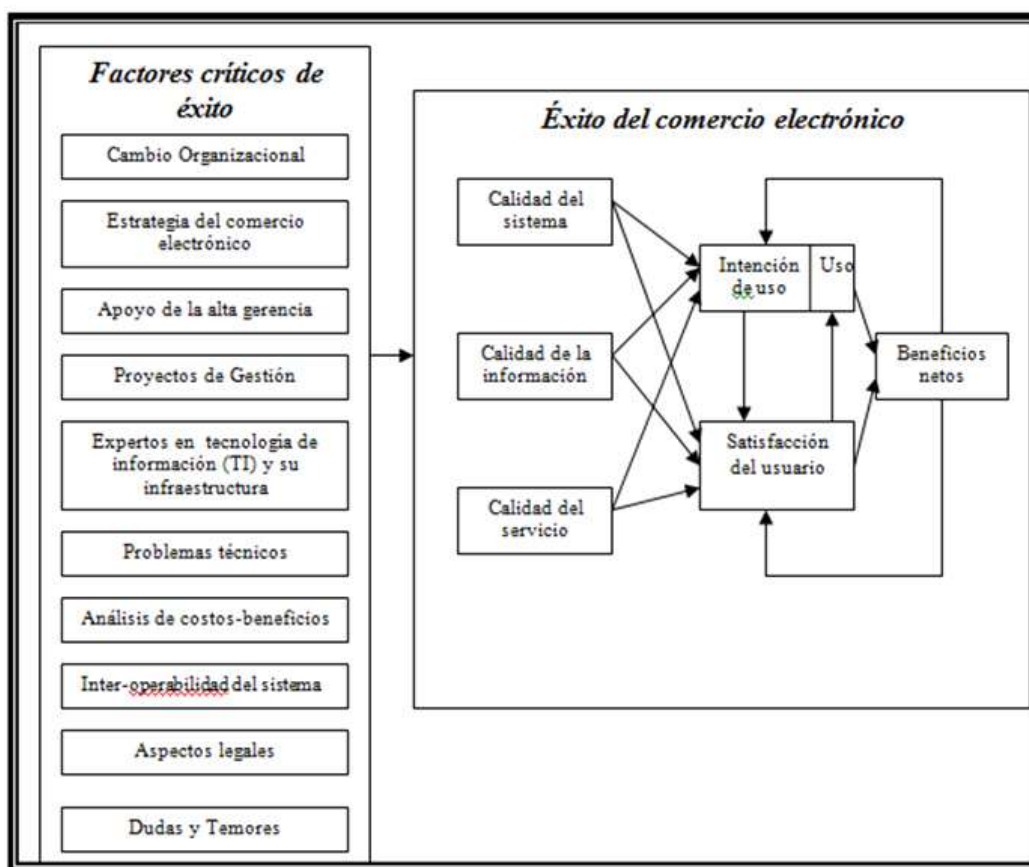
Factores críticos de éxito

Cambio Organizacional

Estrategia del comercio electrónico

Apoyo de la alta gerencia

Proyectos de Gestión

Expertos en tecnología de información (TI) y su infraestructura

Problemas técnicos

Análisis de costos-beneficios

Inter-operabilidad del sistema

Aspectos legales

Dudas y Temores

Éxito del comercio electrónico

Calidad del sistema

Calidad de la información

Calidad del servicio

Intención de uso

Uso

Satisfacción del usuario

Beneficios netos